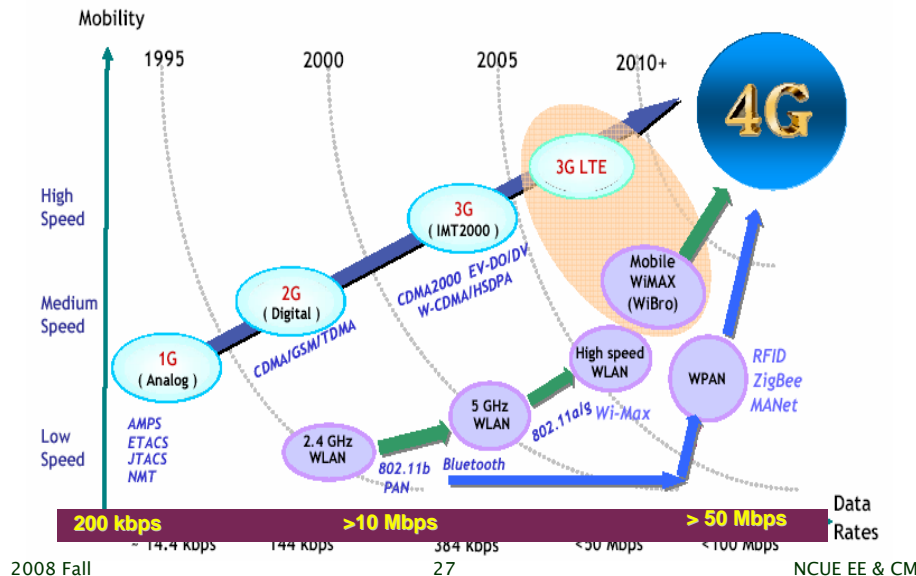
Mobility

1995 2000 2005 2010+

4G

High Speed

Medium Speed

Low Speed

3G LTE

3G ( IMT2000 )

2G ( Digital )

1G ( Analog )

CDMA2000 EV-DO/DV W-CDMA/HSDPA

CDMA/GSM/TDMA

AMPS ETACS JTACS NMT

Mobile WiMAX (WiBro)

High speed WLAN

5 GHz WLAN

2.4 GHz WLAN

WPAN

RFID ZigBee MANet

802.11a/g Wi-Max

802.11b PAN

Bluetooth

Data Rates

200 kbps >10 Mbps > 50 Mbps

~ 14.4 kbps 144 kbps 384 kbps <50 Mbps <100 Mbps

2008 Fall 27 NCUE EE & CM